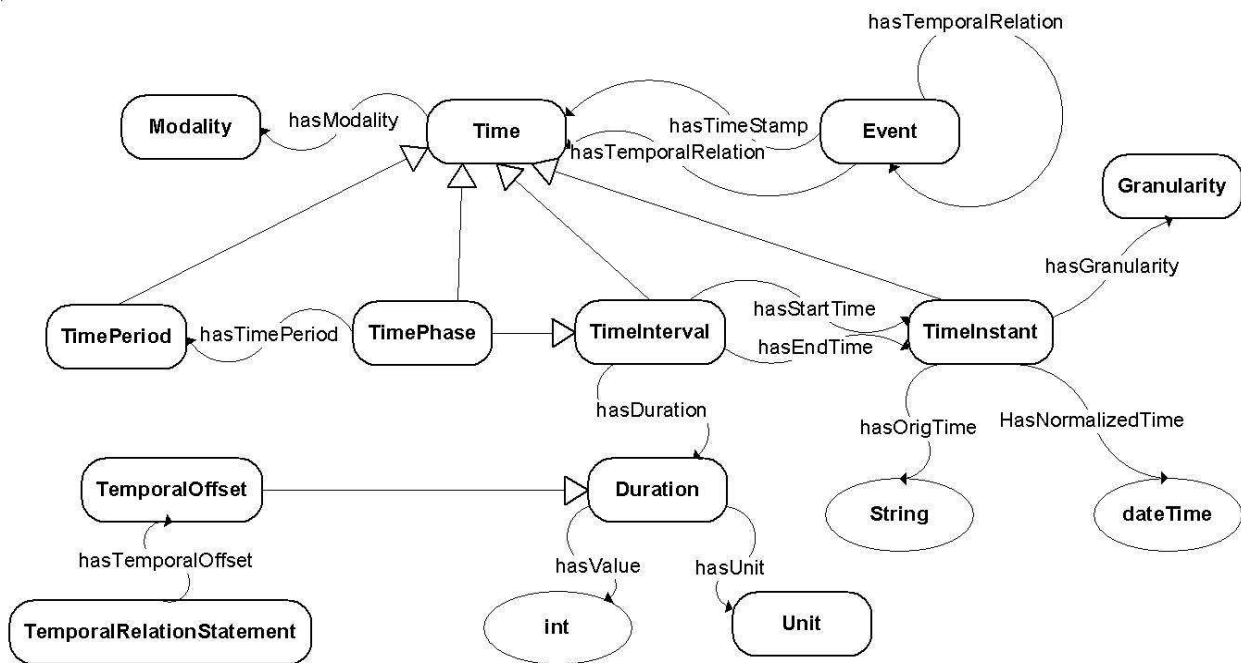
hasTemporalRelation

Modality

hasModality

Time

hasTimeStamp

Event

hasTemporalRelation

Granularity

hasGranularity

TimePeriod

hasTimePeriod

TimePhase

TimeInterval

hasStartTime

hasEndTime

TimeInstant

hasDuration

hasOrigTime

HasNormalizedTime

TemporalOffset

Duration

String

dateTime

hasTemporalOffset

hasValue

hasUnit

TemporalRelationStatement

int

Unit